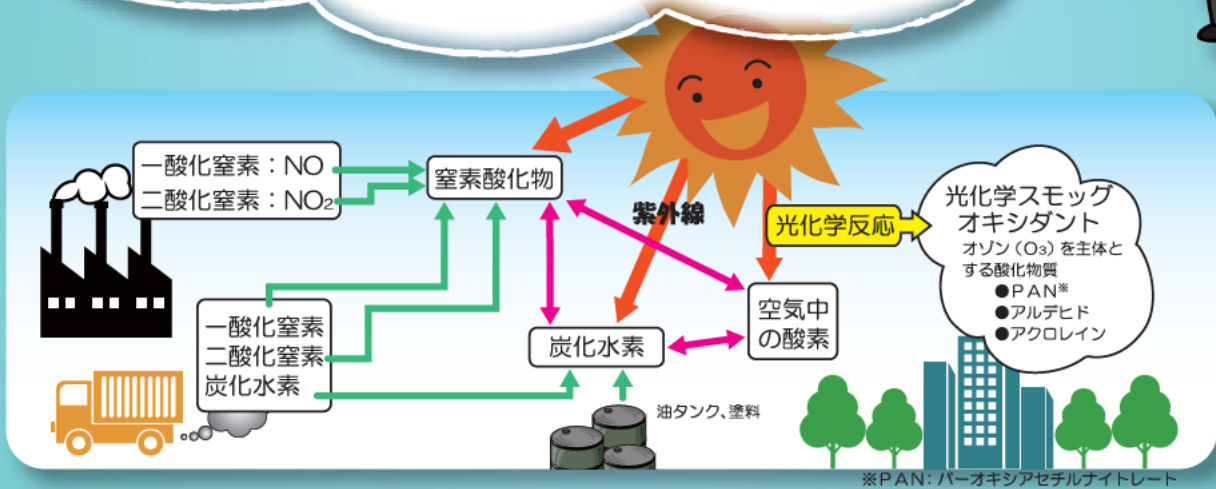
一酸化窒素：NO
二酸化窒素：$NO_2$

窒素酸化物

紫外線

光化学反応

光化学スモッグ
オキシダント
オゾン（$O_3$）を主体とする酸化物質
●PAN※
●アルデヒド
●アクロレイン

一酸化窒素
二酸化窒素
炭化水素

炭化水素

空気中の酸素

油タンク、塗料

※PAN：パーオキシアセチルナイトレート